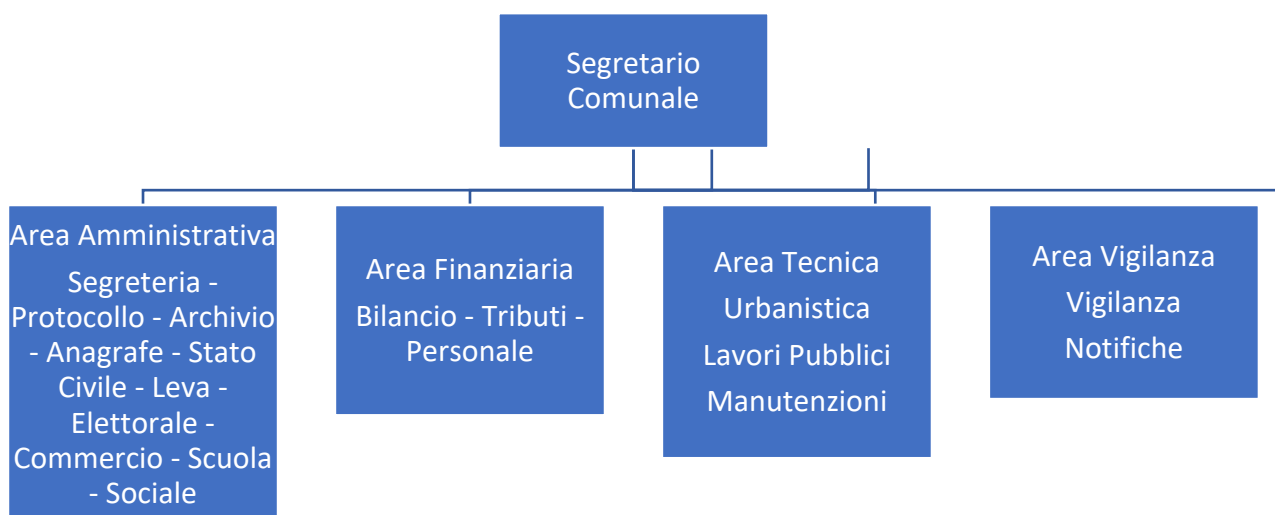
Segretario Comunale

Area Amministrativa
Segreteria - Protocollo - Archivio - Anagrafe - Stato Civile - Leva - Elettorale - Commercio - Scuola - Sociale

Area Finanziaria
Bilancio - Tributi - Personale

Area Tecnica
Urbanistica
Lavori Pubblici
Manutenzioni

Area Vigilanza
Vigilanza
Notifiche